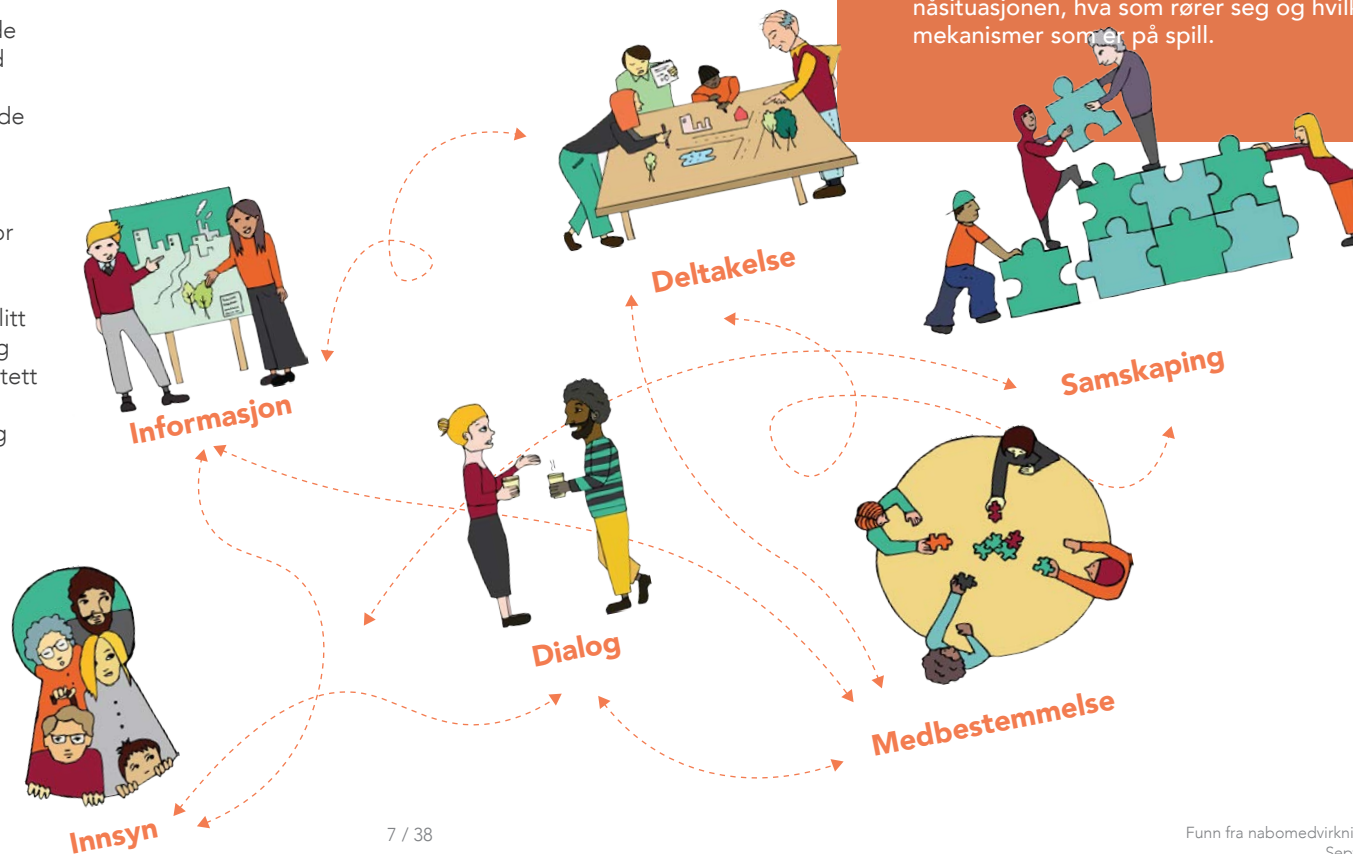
le
d

de

or

litt
g
tett

g

nåsituasjonen, hva som rører seg og hvilk
mekanismer som er på spill.

Deltakelse

Informasjon

Samskaping

Dialog

Medbestemmelse

Innsyn

7 / 38

Funn fra nabomedvirkni
Sep